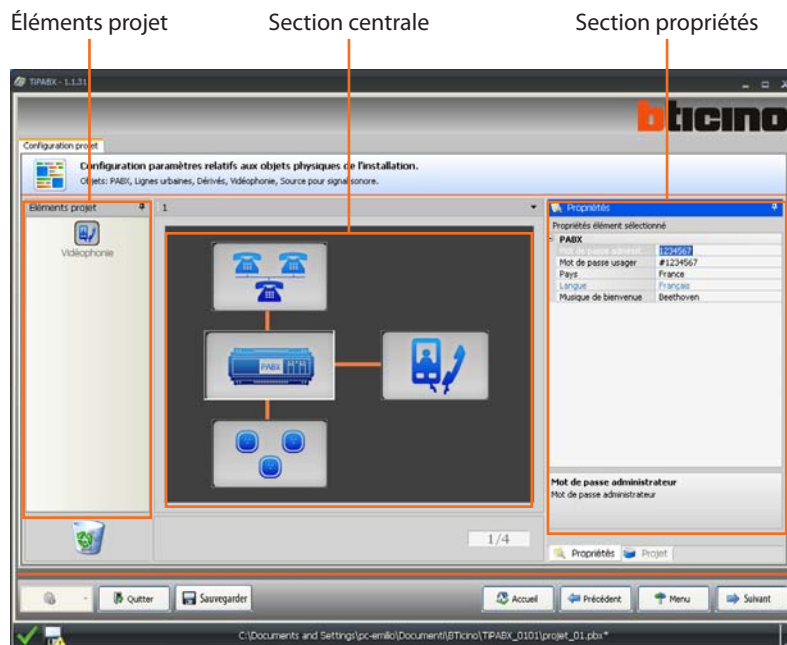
Éléments projet

Section centrale

Section propriétés

TiPABX - 1.1.31

bticino

Configuration projet

Configuration paramètres relatifs aux objets physiques de l'installation.

Objets: PABX, Lignes urbaines, Dérivés, Vidéophonie, Source pour signal sonore.

Eléments projet

Vidéophonie

1

PABX

Propriétés

Propriétés élément sélectionné

PABX

| | |
|---|---|
| Mot de passe administ. | 1234567 |
| Mot de passe usager | #1234567 |
| Pays | France |
| Langue | Français |
| Musique de bienvenue | Beethoven |

Mot de passe administrateur

Mot de passe administrateur

1/4

Propriétés

Projet

Quitter

Sauvegarder

Accueil

Précédent

Menu

Suivant

C:\Documents and Settings\pc-emilio\Documenti\BTicino\TiPABX_0101\projet_01.pbx*